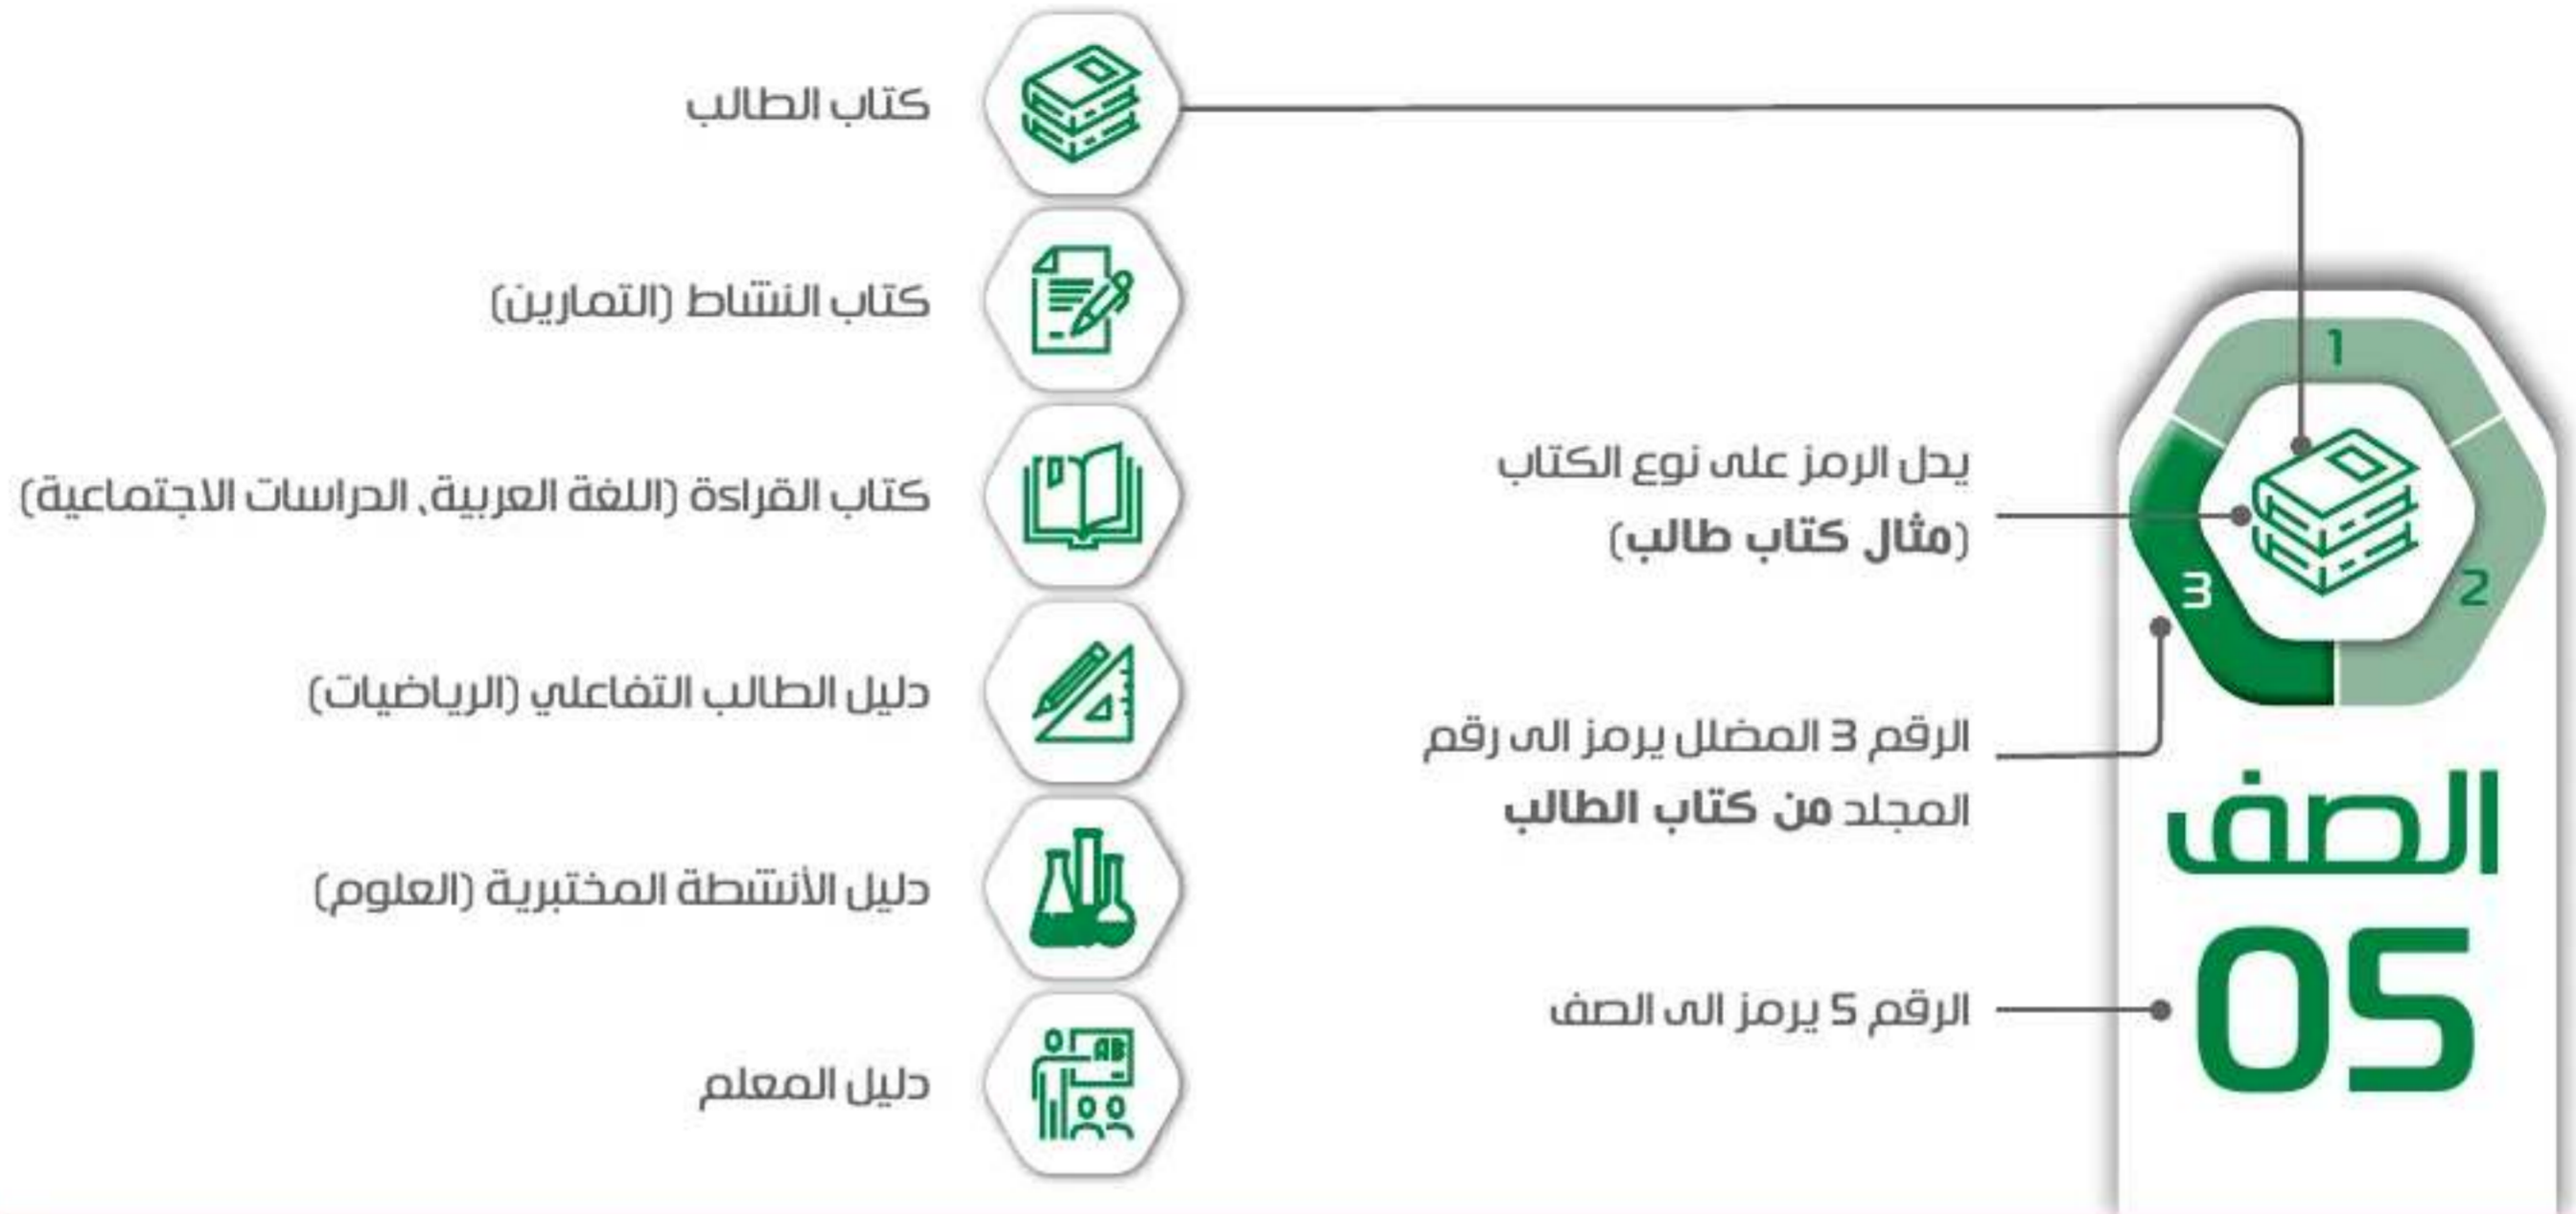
1

2

3

الصف

05

يدل الرمز على نوع الكتاب (**مثال كتاب طالب**)

الرقم 3 المضلل يرمز الى رقم المجلد **من كتاب الطالب**

الرقم 5 يرمز الى الصف

كتاب الطالب

كتاب النشاط (التمارين)

كتاب القراءة (اللغة العربية، الدراسات الاجتماعية)

دليل الطالب التفاعلي (الرياضيات)

دليل الأنشطة المختبرية (العلوم)

دليل المعلم

AB